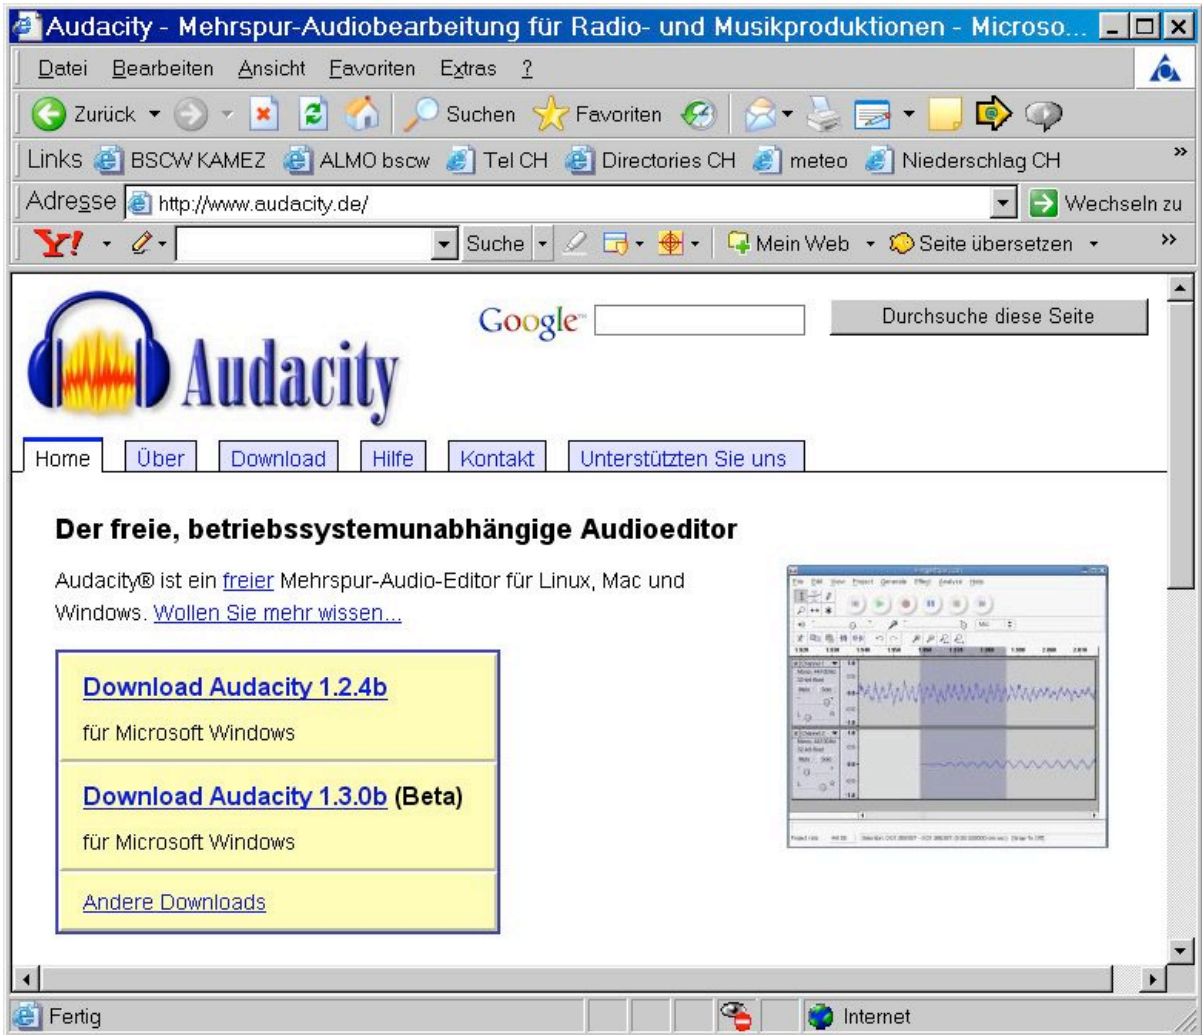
Audacity - Mehrspur-Audiobearbeitung für Radio- und Musikproduktionen - Microso...

Datei Bearbeiten Ansicht Favoriten Extras ?

Zurück Suchen Favoriten

Links BSCW KAMEZ ALMO bscw Tel CH Directories CH meteo Niederschlag CH

Adresse http://www.audacity.de/ Wechseln zu

Y! Suche Mein Web Seite übersetzen

Audacity

Google Durchsuche diese Seite

Home Über Download Hilfe Kontakt Unterstützten Sie uns

Der freie, betriebssystemunabhängige Audioeditor

Audacity® ist ein freier Mehrspur-Audio-Editor für Linux, Mac und Windows. Wollen Sie mehr wissen...

Download Audacity 1.2.4b

für Microsoft Windows

Download Audacity 1.3.0b (Beta)

für Microsoft Windows

Andere Downloads

Fertig Internet